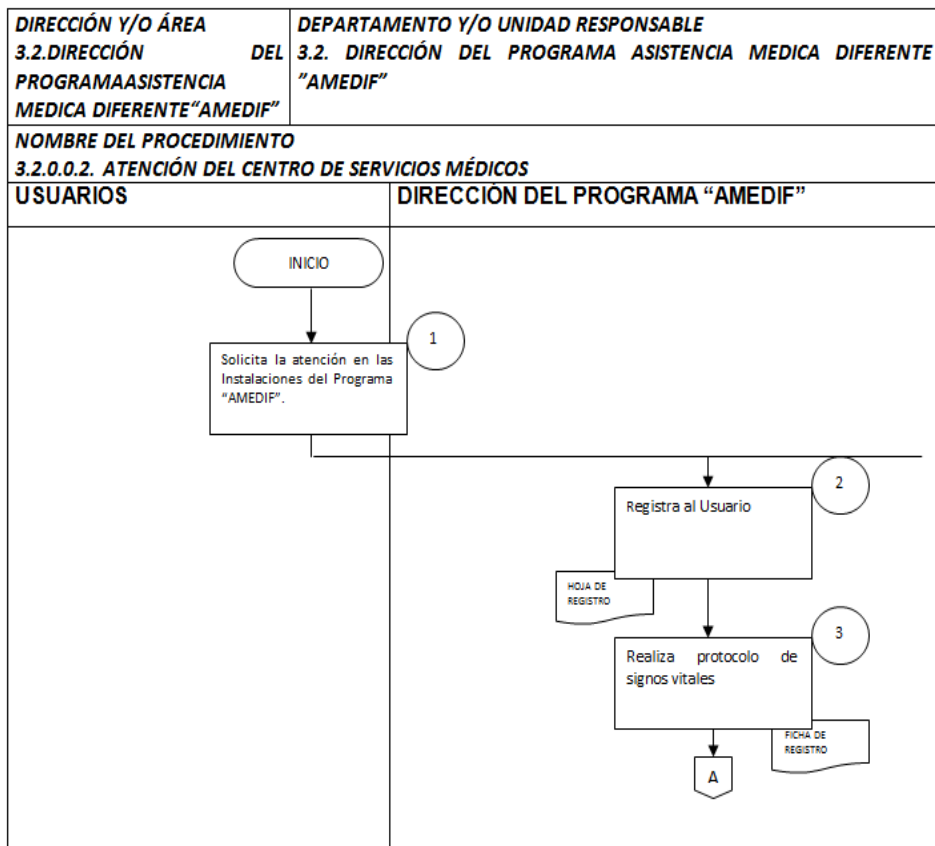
| DIRECCIÓN Y/O ÁREA 3.2.DIRECCIÓN DEL PROGRAMAASISTENCIA MEDICA DIFERENTE"AMEDIF" | DEPARTAMENTO Y/O UNIDAD RESPONSABLE 3.2. DIRECCIÓN DEL PROGRAMA ASISTENCIA MEDICA DIFERENTE "AMEDIF" |
|---|---|
| NOMBRE DEL PROCEDIMIENTO 3.2.0.0.2. ATENCIÓN DEL CENTRO DE SERVICIOS MÉDICOS | |
| USUARIOS | DIRECCIÓN DEL PROGRAMA "AMEDIF" |

INICIO

1

Solicita la atención en las Instalaciones del Programa "AMEDIF".

2

Registra al Usuario

HOJA DE REGISTRO

3

Realiza protocolo de signos vitales

FICHA DE REGISTRO

A